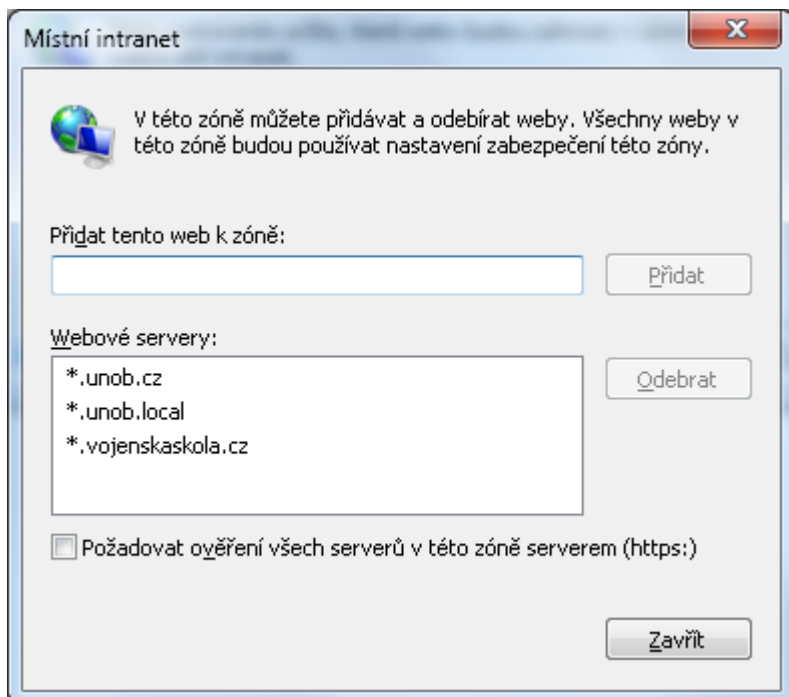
Místní intranet

X

V této zóně můžete přidávat a odebírat weby. Všechny weby v této zóně budou používat nastavení zabezpečení této zóny.

Přidat tento web k zóně:

Přidat

Webové servery:

*.unob.cz
*.unob.local
*.vojenskaskola.cz

Odebrat

Požadovat ověření všech serverů v této zóně serverem (https:)

Zavřít